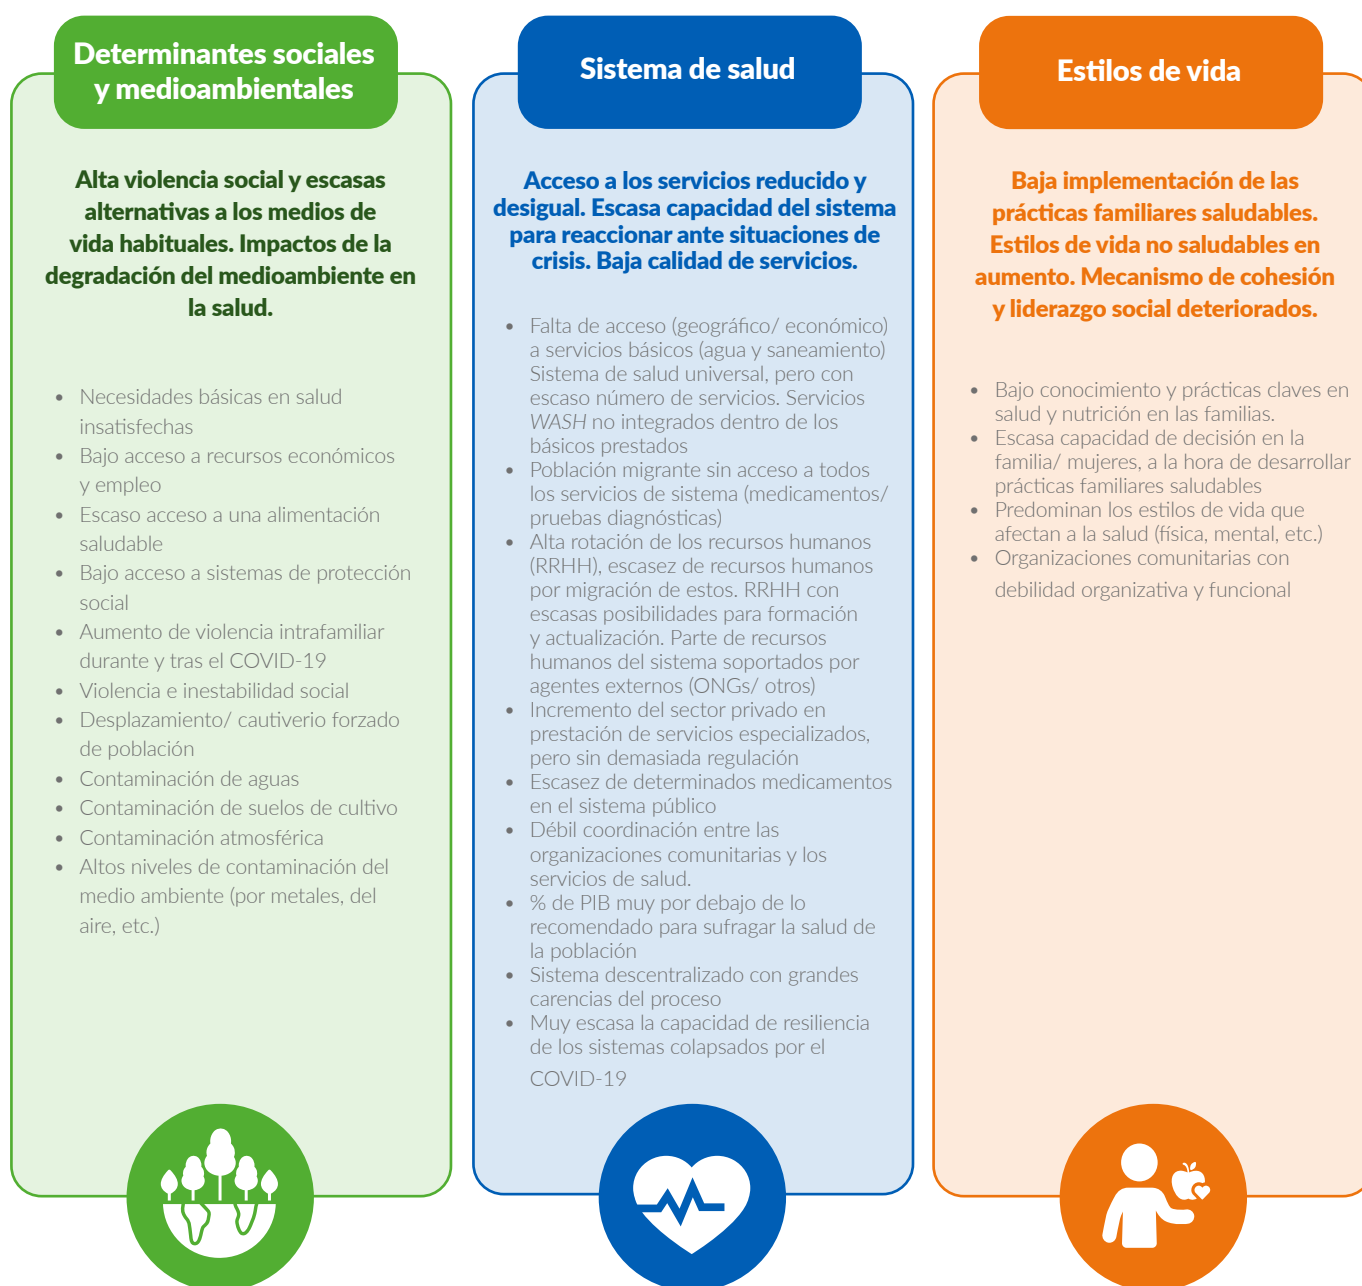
Determinantes sociales y medioambientales

Alta violencia social y escasas alternativas a los medios de vida habituales. Impactos de la degradación del medioambiente en la salud.

- Necesidades básicas en salud insatisfechas
- Bajo acceso a recursos económicos y empleo
- Escaso acceso a una alimentación saludable
- Bajo acceso a sistemas de protección social
- Aumento de violencia intrafamiliar durante y tras el COVID-19
- Violencia e inestabilidad social
- Desplazamiento/ cautiverio forzado de población
- Contaminación de aguas
- Contaminación de suelos de cultivo
- Contaminación atmosférica
- Altos niveles de contaminación del medio ambiente (por metales, del aire, etc.)

Sistema de salud

Acceso a los servicios reducido y desigual. Escasa capacidad del sistema para reaccionar ante situaciones de crisis. Baja calidad de servicios.

- Falta de acceso (geográfico/ económico) a servicios básicos (agua y saneamiento) Sistema de salud universal, pero con escaso número de servicios. Servicios WASH no integrados dentro de los básicos prestados
- Población migrante sin acceso a todos los servicios de sistema (medicamentos/ pruebas diagnósticas)
- Alta rotación de los recursos humanos (RRHH), escasez de recursos humanos por migración de estos. RRHH con escasas posibilidades para formación y actualización. Parte de recursos humanos del sistema soportados por agentes externos (ONGs/ otros)
- Incremento del sector privado en prestación de servicios especializados, pero sin demasiada regulación
- Escasez de determinados medicamentos en el sistema público
- Débil coordinación entre las organizaciones comunitarias y los servicios de salud.
- % de PIB muy por debajo de lo recomendado para sufragar la salud de la población
- Sistema descentralizado con grandes carencias del proceso
- Muy escasa la capacidad de resiliencia de los sistemas colapsados por el COVID-19

Estilos de vida

Baja implementación de las prácticas familiares saludables. Estilos de vida no saludables en aumento. Mecanismo de cohesión y liderazgo social deteriorados.

- Bajo conocimiento y prácticas claves en salud y nutrición en las familias.
- Escasa capacidad de decisión en la familia/ mujeres, a la hora de desarrollar prácticas familiares saludables
- Predominan los estilos de vida que afectan a la salud (física, mental, etc.)
- Organizaciones comunitarias con debilidad organizativa y funcional